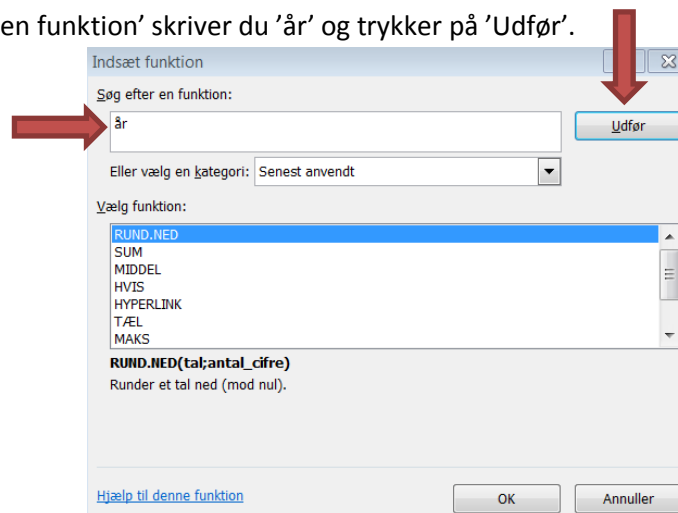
en funktion' skriver du 'år' og trykker på 'Udfør'.

Indsæt funktion

Søg efter en funktion:

år

Udfør

Eller vælg en kategori: Senest anvendt

Vælg funktion:

RUND.NED
SUM
MIDDEL
HVIS
HYPERLINK
TÆL
MAKS

RUND.NED(tal;antal_cifre)
Runder et tal ned (mod nul).

Hjælp til denne funktion

OK

Annuller